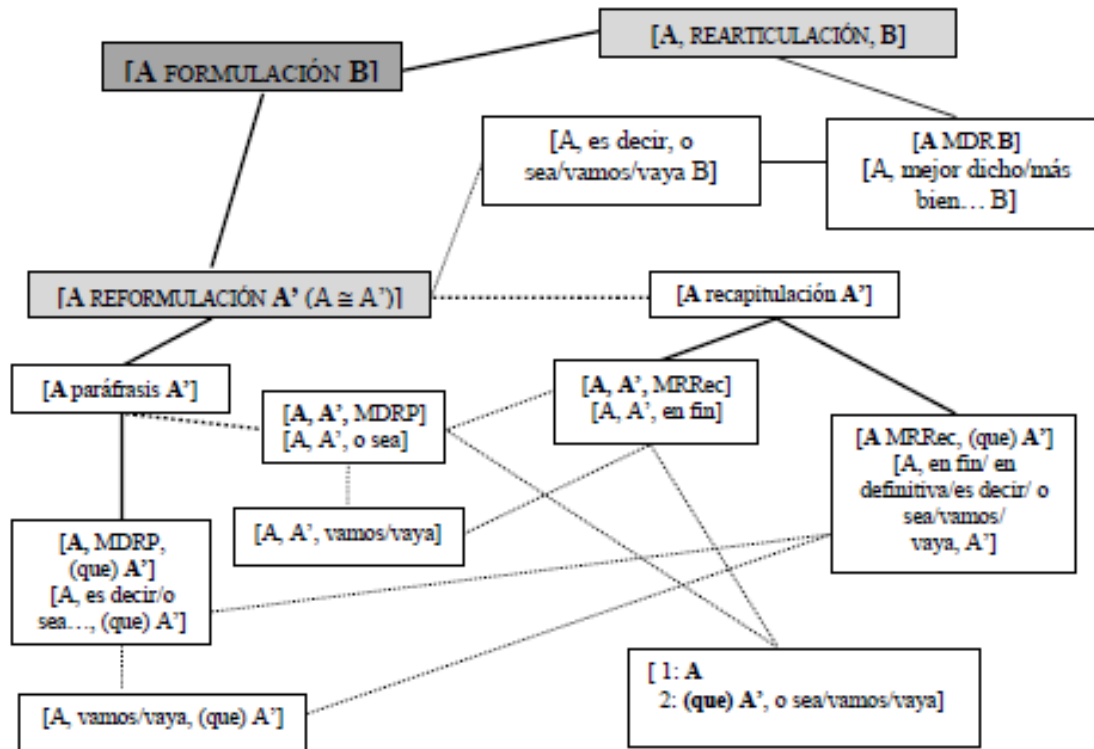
[A FORMULACIÓN B]

[A, REARTICULACIÓN, B]

[A, es decir, o sea/vamos/vaya B]

[A MDR B]
[A, mejor dicho/más bien… B]

[A REFORMULACIÓN A' (A ≅ A')]

[A recapitulación A']

[A paráfrasis A']

[A, A', MDRP]
[A, A', o sea]

[A, A', MRRec]
[A, A', en fin]

[A MRRec, (que) A']
[A, en fin/ en definitiva/es decir/ o sea/vamos/ vaya, A']

[A, A', vamos/vaya]

[A, MDRP, (que) A']
[A, es decir/o sea…, (que) A']

[A, vamos/vaya, (que) A']

[ 1: A
2: (que) A', o sea/vamos/vaya]